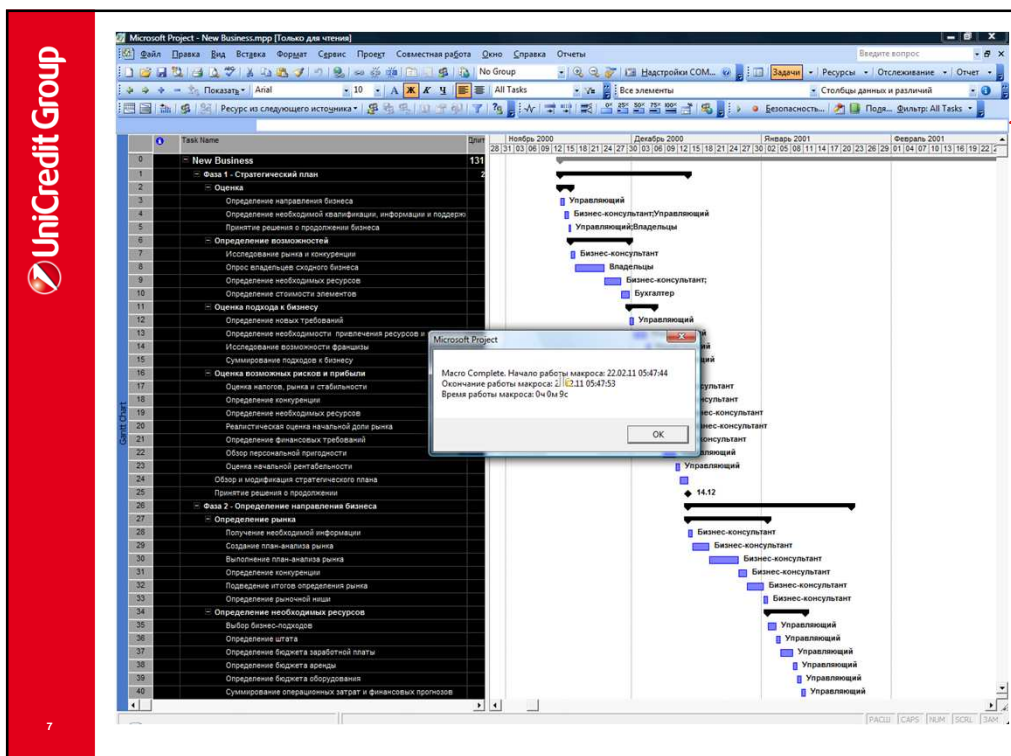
UniCredit Group

Microsoft Project - New Business.mpp [Только для чтения]

Файл Правка Вид Вставка Формат Сервис Проект Совместная работа Окно Справка Отчеты

Введите вопрос

No Group

Надстройки COM...

Задачи Ресурсы Отслеживание Отчет

Показать Arial 10 All Tasks Все элементы Столбцы данных и различий

Ресурс из следующего источника

Безопасность... Поля... Фильтр: All Tasks

| | Task Name | Длит |
|---|---|---|
| 0 | New Business | 131 |
| 1 | Фаза 1 - Стратегический план | 2 |
| 2 | Оценка | |
| 3 | Определение направления бизнеса | |
| 4 | Определение необходимой квалификации, информации и поддерж | |
| 5 | Принятие решения о продолжении бизнеса | |
| 6 | Определение возможностей | |
| 7 | Исследование рынка и конкуренции | |
| 8 | Опрос владельцев сходного бизнеса | |
| 9 | Определение необходимых ресурсов | |
| 10 | Определение стоимости элементов | |
| 11 | Оценка подхода к бизнесу | |
| 12 | Определение новых требований | |
| 13 | Определение необходимости привлечения ресурсов и | |
| 14 | Исследование возможности франшизы | |
| 15 | Суммирование подходов к бизнесу | |
| 16 | Оценка возможных рисков и прибыли | |
| 17 | Оценка налогов, рынка и стабильности | |
| 18 | Определение конкуренции | |
| 19 | Определение необходимых ресурсов | |
| 20 | Реалистическая оценка начальной доли рынка | |
| 21 | Определение финансовых требований | |
| 22 | Обзор персональной пригодности | |
| 23 | Оценка начальной рентабельности | |
| 24 | Обзор и модификация стратегического плана | |
| 25 | Принятие решения о продолжении | |
| 26 | Фаза 2 - Определение направления бизнеса | |
| 27 | Определение рынка | |
| 28 | Получение необходимой информации | |
| 29 | Создание план-анализа рынка | |
| 30 | Выполнение план-анализа рынка | |
| 31 | Определение конкуренции | |
| 32 | Подведение итогов определения рынка | |
| 33 | Определение рыночной ниши | |
| 34 | Определение необходимых ресурсов | |
| 35 | Выбор бизнес-подходов | |
| 36 | Определение штата | |
| 37 | Определение бюджета заработной платы | |
| 38 | Определение бюджета аренды | |
| 39 | Определение бюджета оборудования | |
| 40 | Суммирование операционных затрат и финансовых прогнозов | |

Gantt Chart

Ноябрь 2000 Декабрь 2000 Январь 2001 Февраль 2001
28 31 03 06 09 12 15 18 21 24 27 30 03 06 09 12 15 18 21 24 27 30 02 05 08 11 14 17 20 23 26 29 01 04 07 10 13 16 19 22

Управляющий
Бизнес-консультант;Управляющий
Управляющий;Владельцы
Бизнес-консультант
Владельцы
Бизнес-консультант;
Бухгалтер
Управляющий
ультант
ультант
нес-консультант
нес-консультант
консультант
ляющий
Управляющий
14.12
Бизнес-консультант
Бизнес-консультант
Бизнес-консультант
Бизнес-консультант
Бизнес-консультант
Бизнес-консультант
Управляющий
Управляющий
Управляющий
Управляющий
Управляющий
Управляющий

Microsoft Project

Macro Complete. Начало работы макроса: 22.02.11 05:47:44
Окончание работы макроса: 2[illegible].11 05:47:53
Время работы макроса: 0ч 0м 9с

OK

РАСШ CAPS NUM SCRL ЗАМ

7